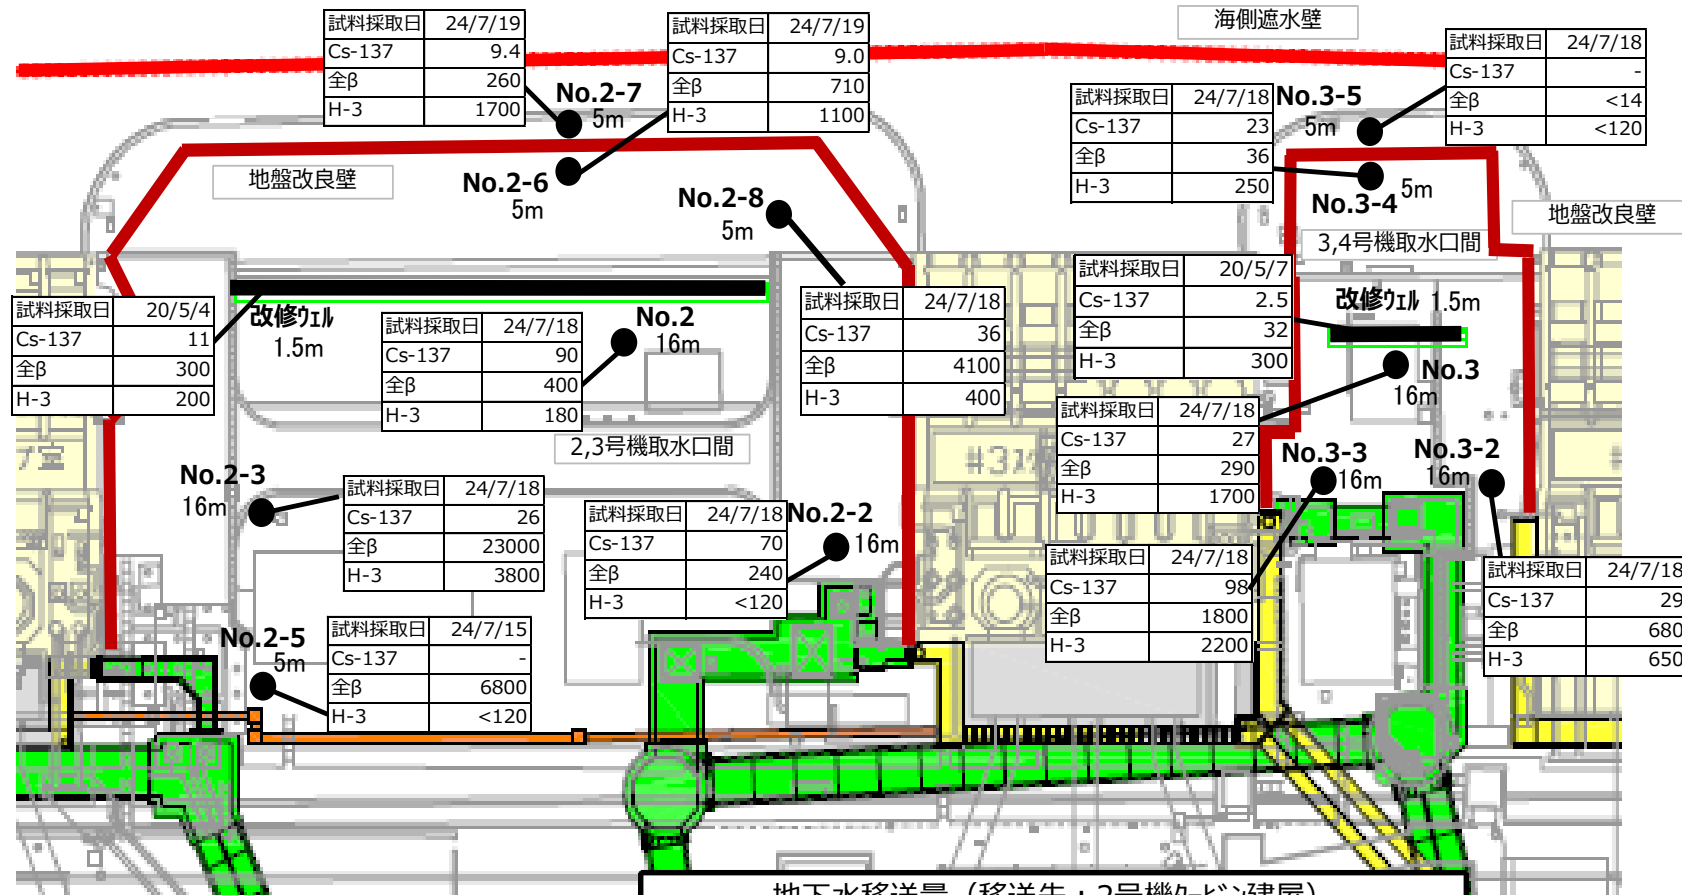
海側遮水壁

| 試料採取日 | 24/7/19 |
|---|---|
| Cs-137 | 9.4 |
| 全β | 260 |
| H-3 | 1700 |

No.2-7
5m

| 試料採取日 | 24/7/19 |
|---|---|
| Cs-137 | 9.0 |
| 全β | 710 |
| H-3 | 1100 |

| 試料採取日 | 24/7/18 |
|---|---|
| Cs-137 | 23 |
| 全β | 36 |
| H-3 | 250 |

No.3-5
5m

| 試料採取日 | 24/7/18 |
|---|---|
| Cs-137 | - |
| 全β | <14 |
| H-3 | <120 |

地盤改良壁

No.2-6
5m

No.2-8
5m

No.3-4
5m

地盤改良壁

3,4号機取水口間

| 試料採取日 | 20/5/4 |
|---|---|
| Cs-137 | 11 |
| 全β | 300 |
| H-3 | 200 |

改修ｳｪﾙ
1.5m

| 試料採取日 | 24/7/18 |
|---|---|
| Cs-137 | 90 |
| 全β | 400 |
| H-3 | 180 |

No.2
16m

| 試料採取日 | 24/7/18 |
|---|---|
| Cs-137 | 36 |
| 全β | 4100 |
| H-3 | 400 |

| 試料採取日 | 20/5/7 |
|---|---|
| Cs-137 | 2.5 |
| 全β | 32 |
| H-3 | 300 |

改修ｳｪﾙ 1.5m

No.3
16m

2,3号機取水口間

| 試料採取日 | 24/7/18 |
|---|---|
| Cs-137 | 27 |
| 全β | 290 |
| H-3 | 1700 |

No.2-3
16m

| 試料採取日 | 24/7/18 |
|---|---|
| Cs-137 | 26 |
| 全β | 23000 |
| H-3 | 3800 |

| 試料採取日 | 24/7/18 |
|---|---|
| Cs-137 | 70 |
| 全β | 240 |
| H-3 | <120 |

No.2-2
16m

No.3-3
16m

No.3-2
16m

| 試料採取日 | 24/7/18 |
|---|---|
| Cs-137 | 98 |
| 全β | 1800 |
| H-3 | 2200 |

| 試料採取日 | 24/7/18 |
|---|---|
| Cs-137 | 29 |
| 全β | 680 |
| H-3 | 650 |

No.2-5
5m

| 試料採取日 | 24/7/15 |
|---|---|
| Cs-137 | - |
| 全β | 6800 |
| H-3 | <120 |

#3T/B

地下水移送量（移送先：2号機ﾀｰﾋﾞﾝ建屋）